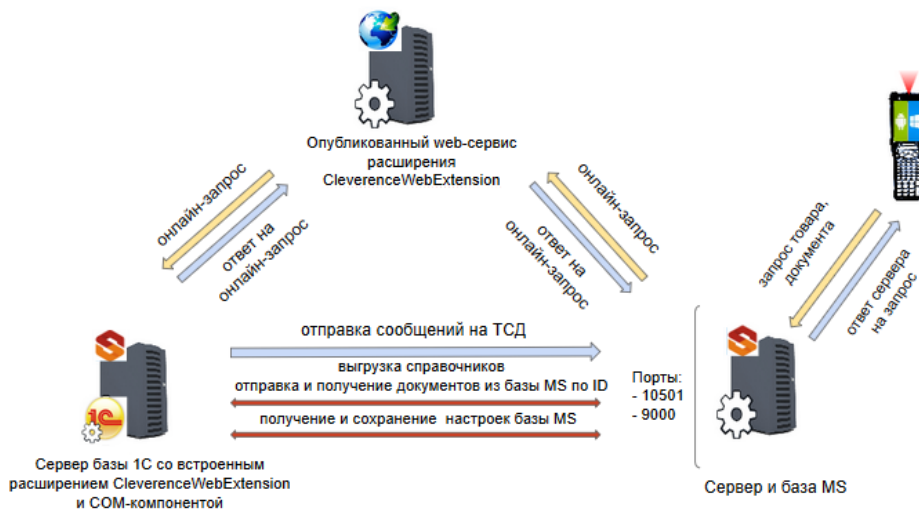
Опубликованный web-сервис расширения CleverenceWebExtension

онлайн-запрос

ответ на онлайн-запрос

онлайн-запрос

ответ на онлайн-запрос

запрос товара, документа

ответ сервера на запрос

отправка сообщений на ТСД

выгрузка справочников

отправка и получение документов из базы MS по ID

получение и сохранение настроек базы MS

Порты:
- 10501
- 9000

1С

Сервер базы 1С со встроенным расширением CleverenceWebExtension и COM-компонентой

Сервер и база MS